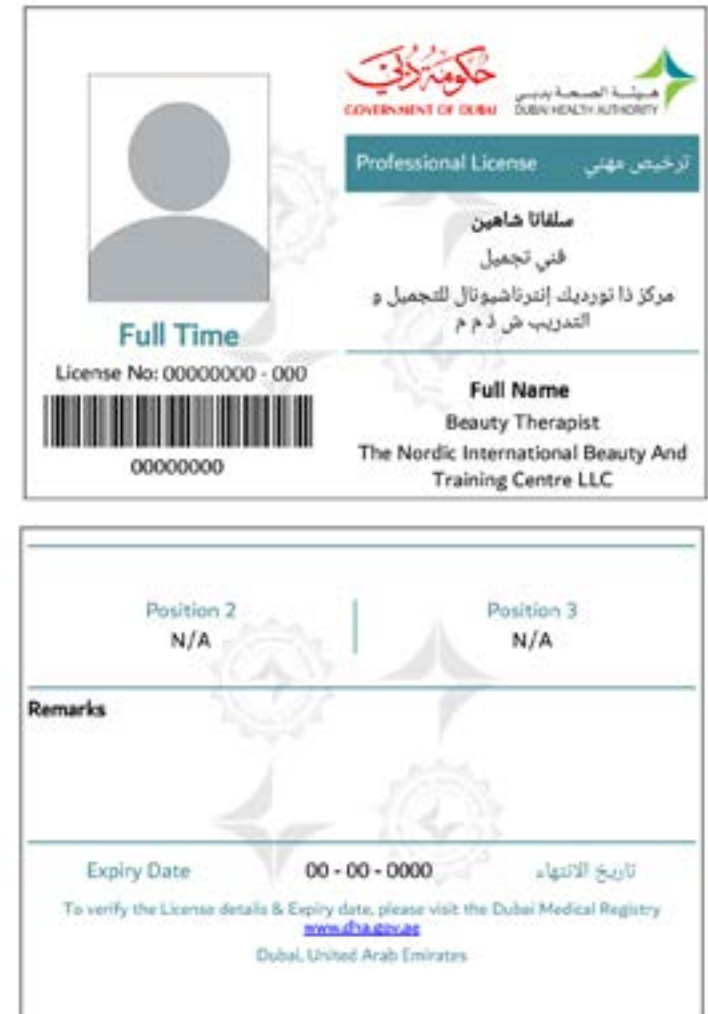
حكومة دبي
GOVERNMENT OF DUBAI

هيئة الصحة بدبي
DUBAI HEALTH AUTHORITY

Professional License ترخيص مهني

سلفانا شاهين
فني تجميل
مركز ذا نورديك إنترناشيونال للتجميل و التدريب ش ذ م م

Full Name
Beauty Therapist
The Nordic International Beauty And Training Centre LLC

Full Time
License No: 00000000 - 000
00000000

Position 2
N/A

Position 3
N/A

Remarks

Expiry Date 00 - 00 - 0000 تاريخ الانتهاء

To verify the License details & Expiry date, please visit the Dubai Medical Registry
www.dha.gov.ae
Dubai, United Arab Emirates